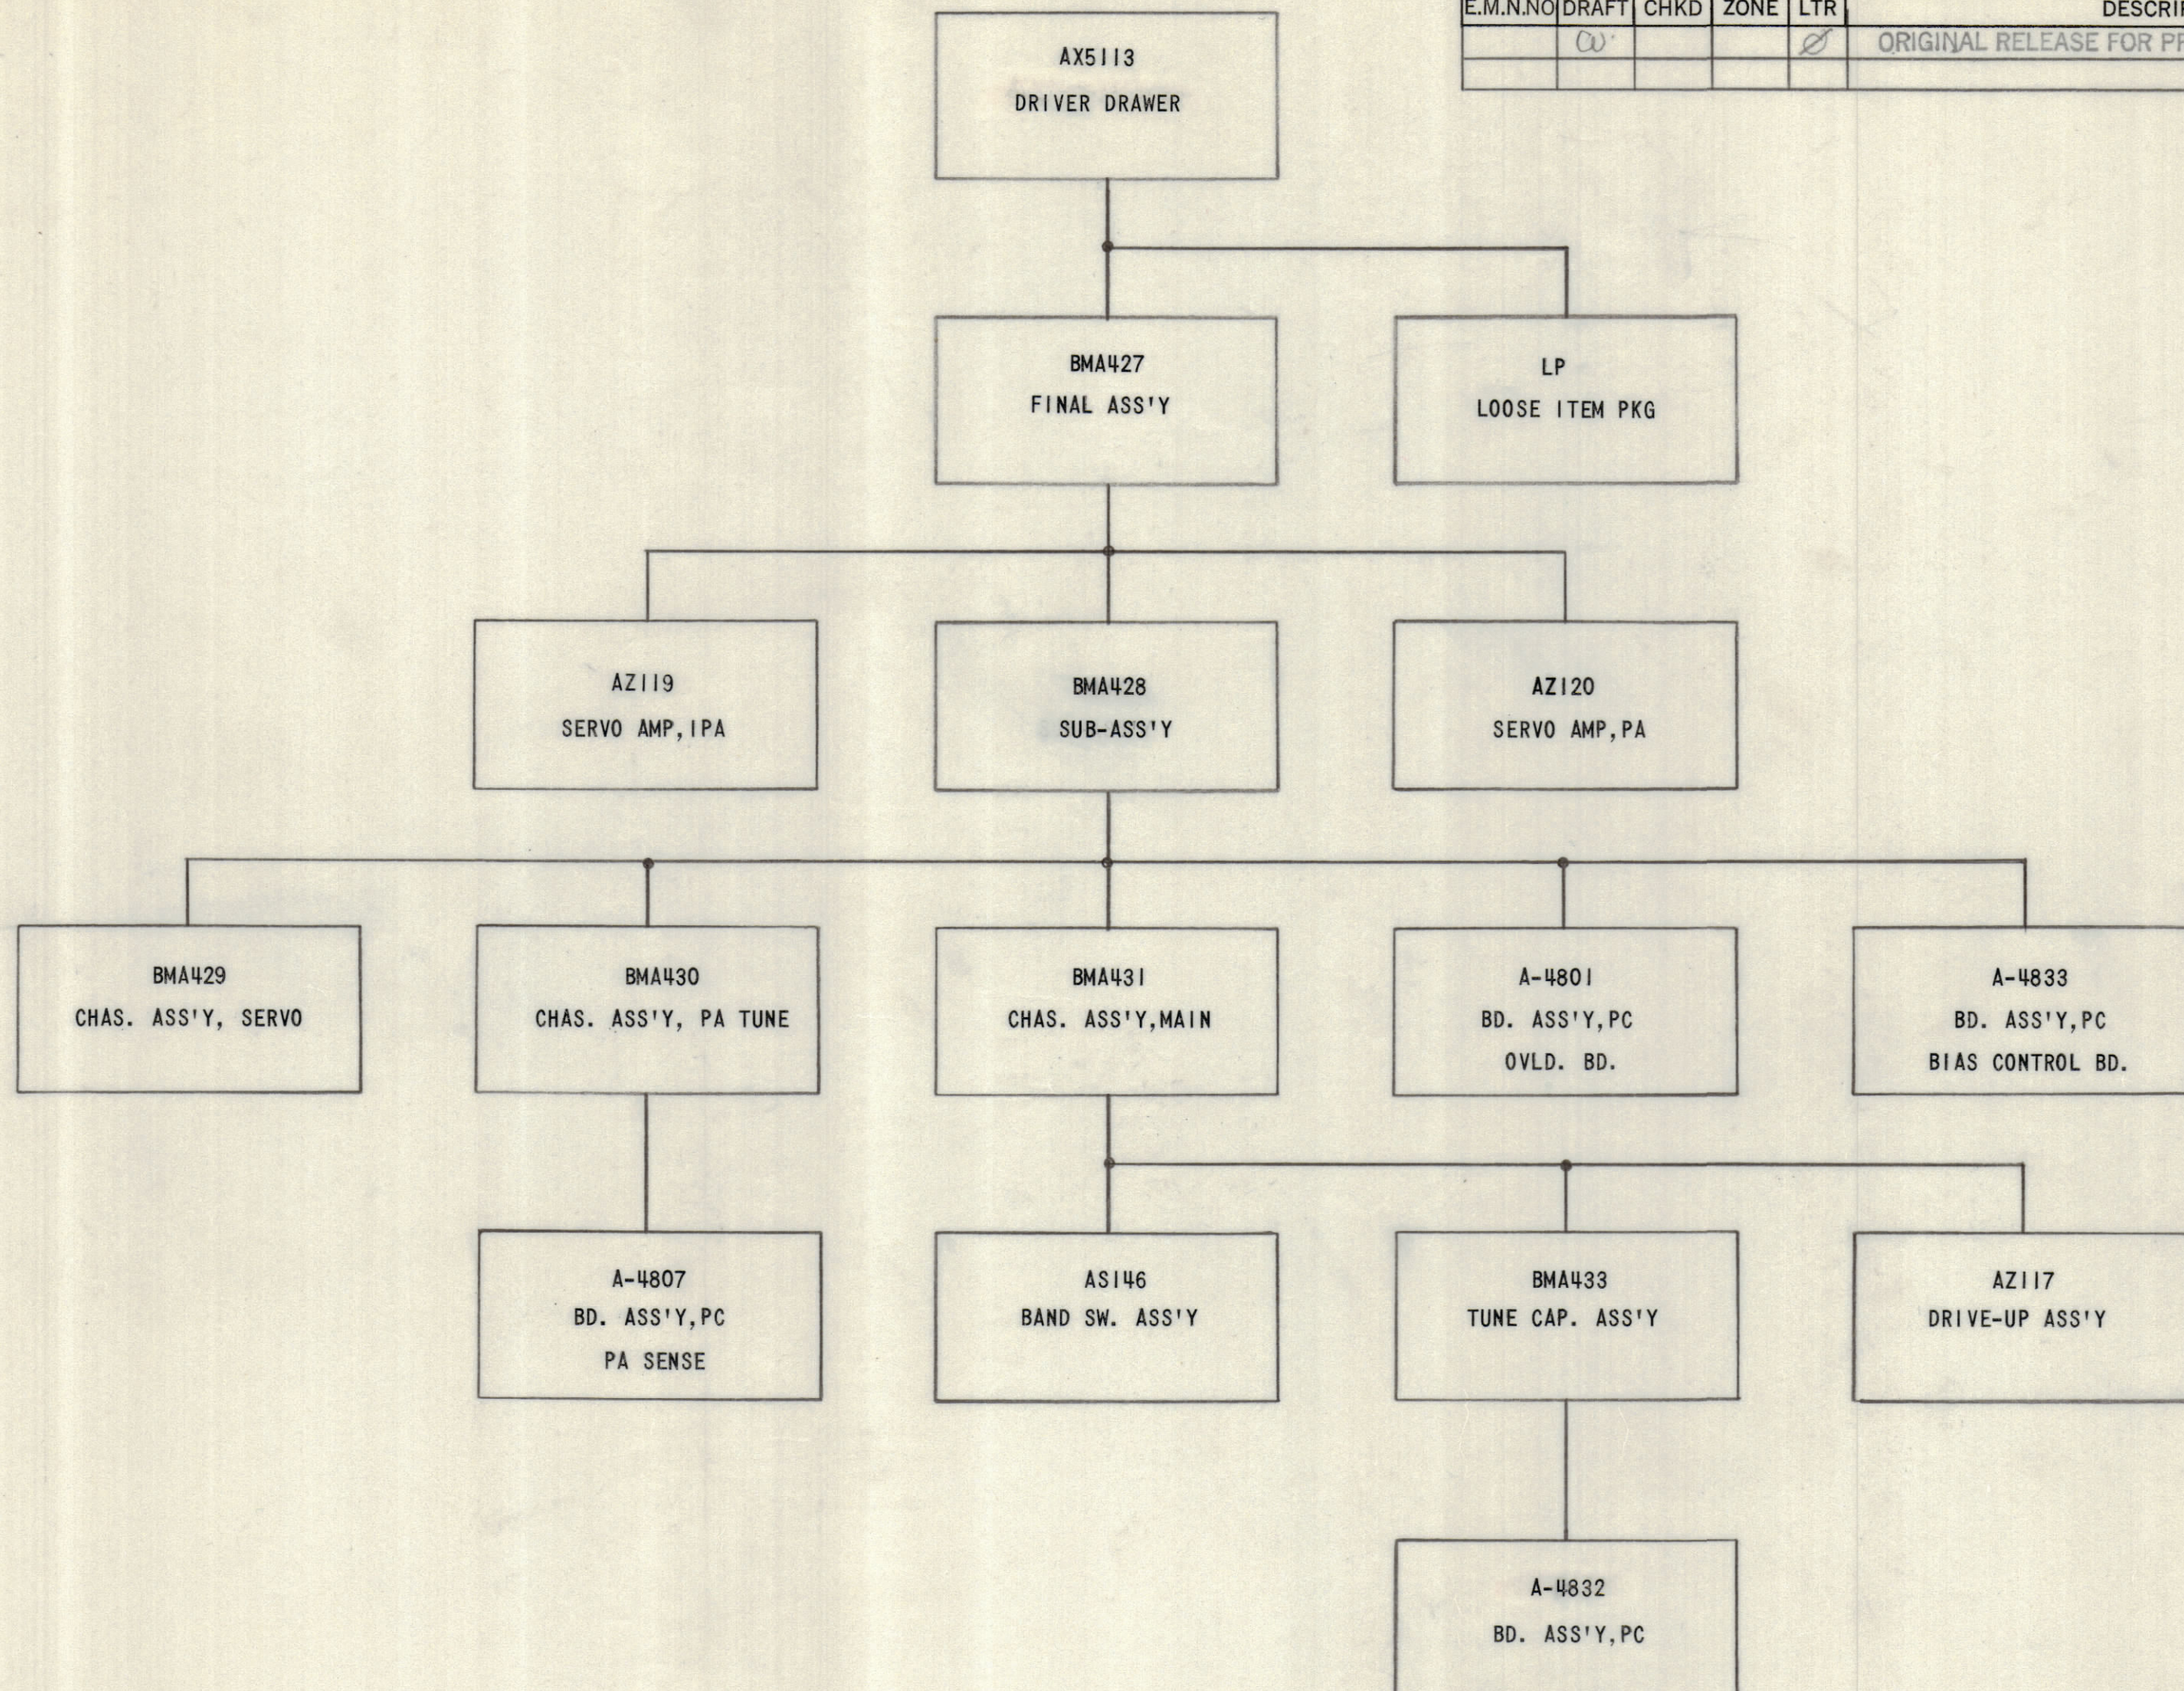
| E.M.N.NO | DRAFT | CHKD | ZONE | LTR | DESCRI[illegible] |
|---|---|---|---|---|---|
| | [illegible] | | | Ø | ORIGINAL RELEASE FOR P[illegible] |
| | | | | | |

AX5113
DRIVER DRAWER

BMA427
FINAL ASS'Y

LP
LOOSE ITEM PKG

AZ119
SERVO AMP, IPA

BMA428
SUB-ASS'Y

AZ120
SERVO AMP, PA

BMA429
CHAS. ASS'Y, SERVO

BMA430
CHAS. ASS'Y, PA TUNE

BMA431
CHAS. ASS'Y, MAIN

A-4801
BD. ASS'Y, PC
OVLD. BD.

A-4833
BD. ASS'Y, PC
BIAS CONTROL BD.

A-4807
BD. ASS'Y, PC
PA SENSE

AS146
BAND SW. ASS'Y

BMA433
TUNE CAP. ASS'Y

AZ117
DRIVE-UP ASS'Y

A-4832
BD. ASS'Y, PC